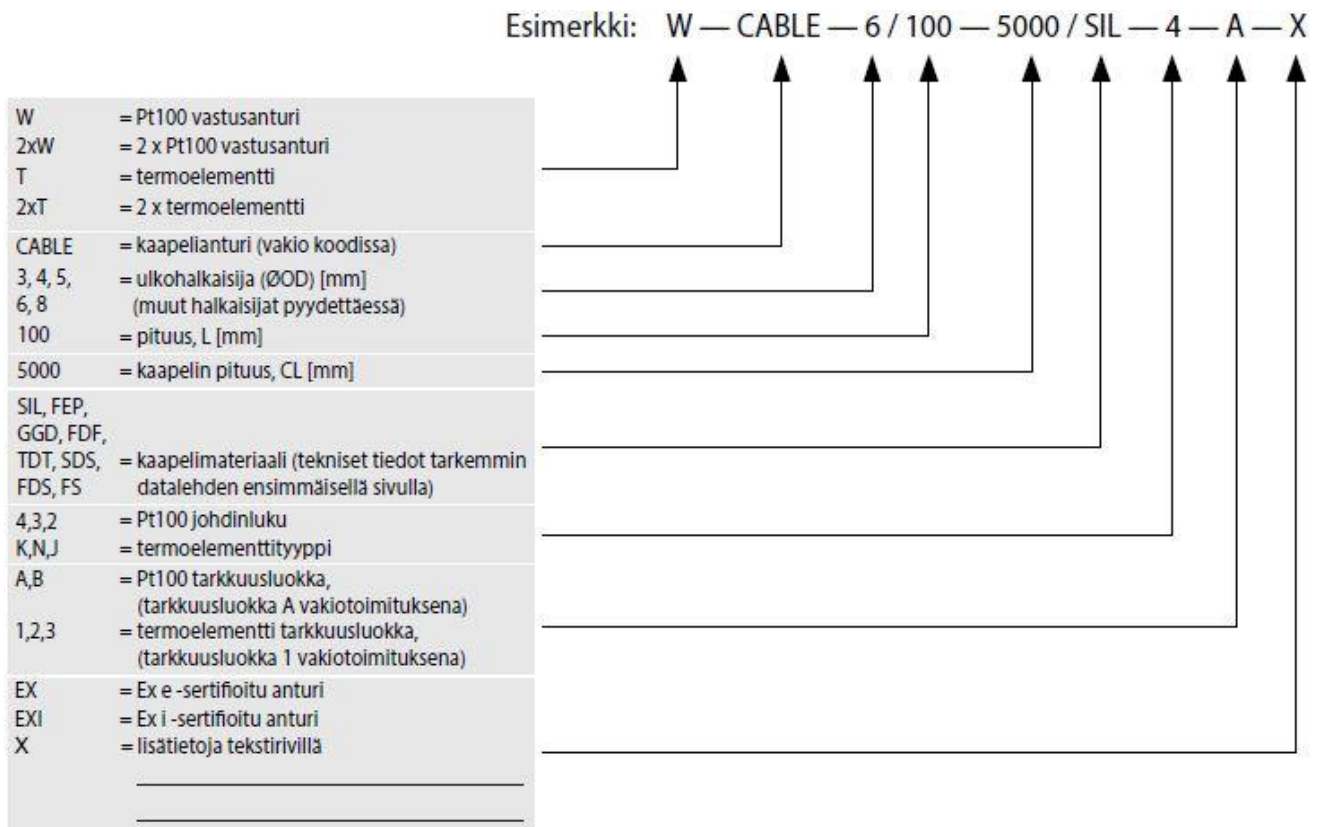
Esimerkki: W — CABLE — 6 / 100 — 5000 / SIL — 4 — A — X

| | |
|---|---|
| W | = Pt100 vastusanturi |
| 2xW | = 2 x Pt100 vastusanturi |
| T | = termoelementti |
| 2xT | = 2 x termoelementti |
| CABLE | = kaapelianturi (vakio koodissa) |
| 3, 4, 5, 6, 8 | = ulkohalkaisija (ØOD) [mm] (muut halkaisijat pyydettäessä) |
| 100 | = pituus, L [mm] |
| 5000 | = kaapelin pituus, CL [mm] |
| SIL, FEP, GGD, FDF, TDT, SDS, FDS, FS | = kaapelimateriaali (tekniset tiedot tarkemmin datalehden ensimmäisellä sivulla) |
| 4,3,2 | = Pt100 johdinluku |
| K,N,J | = termoelementtityyppi |
| A,B | = Pt100 tarkkuusluokka, (tarkkuusluokka A vakiotoimituksena) |
| 1,2,3 | = termoelementti tarkkuusluokka, (tarkkuusluokka 1 vakiotoimituksena) |
| EX | = Ex e -sertifioitu anturi |
| EXI | = Ex i -sertifioitu anturi |
| X | = lisätietoja tekstirivillä |